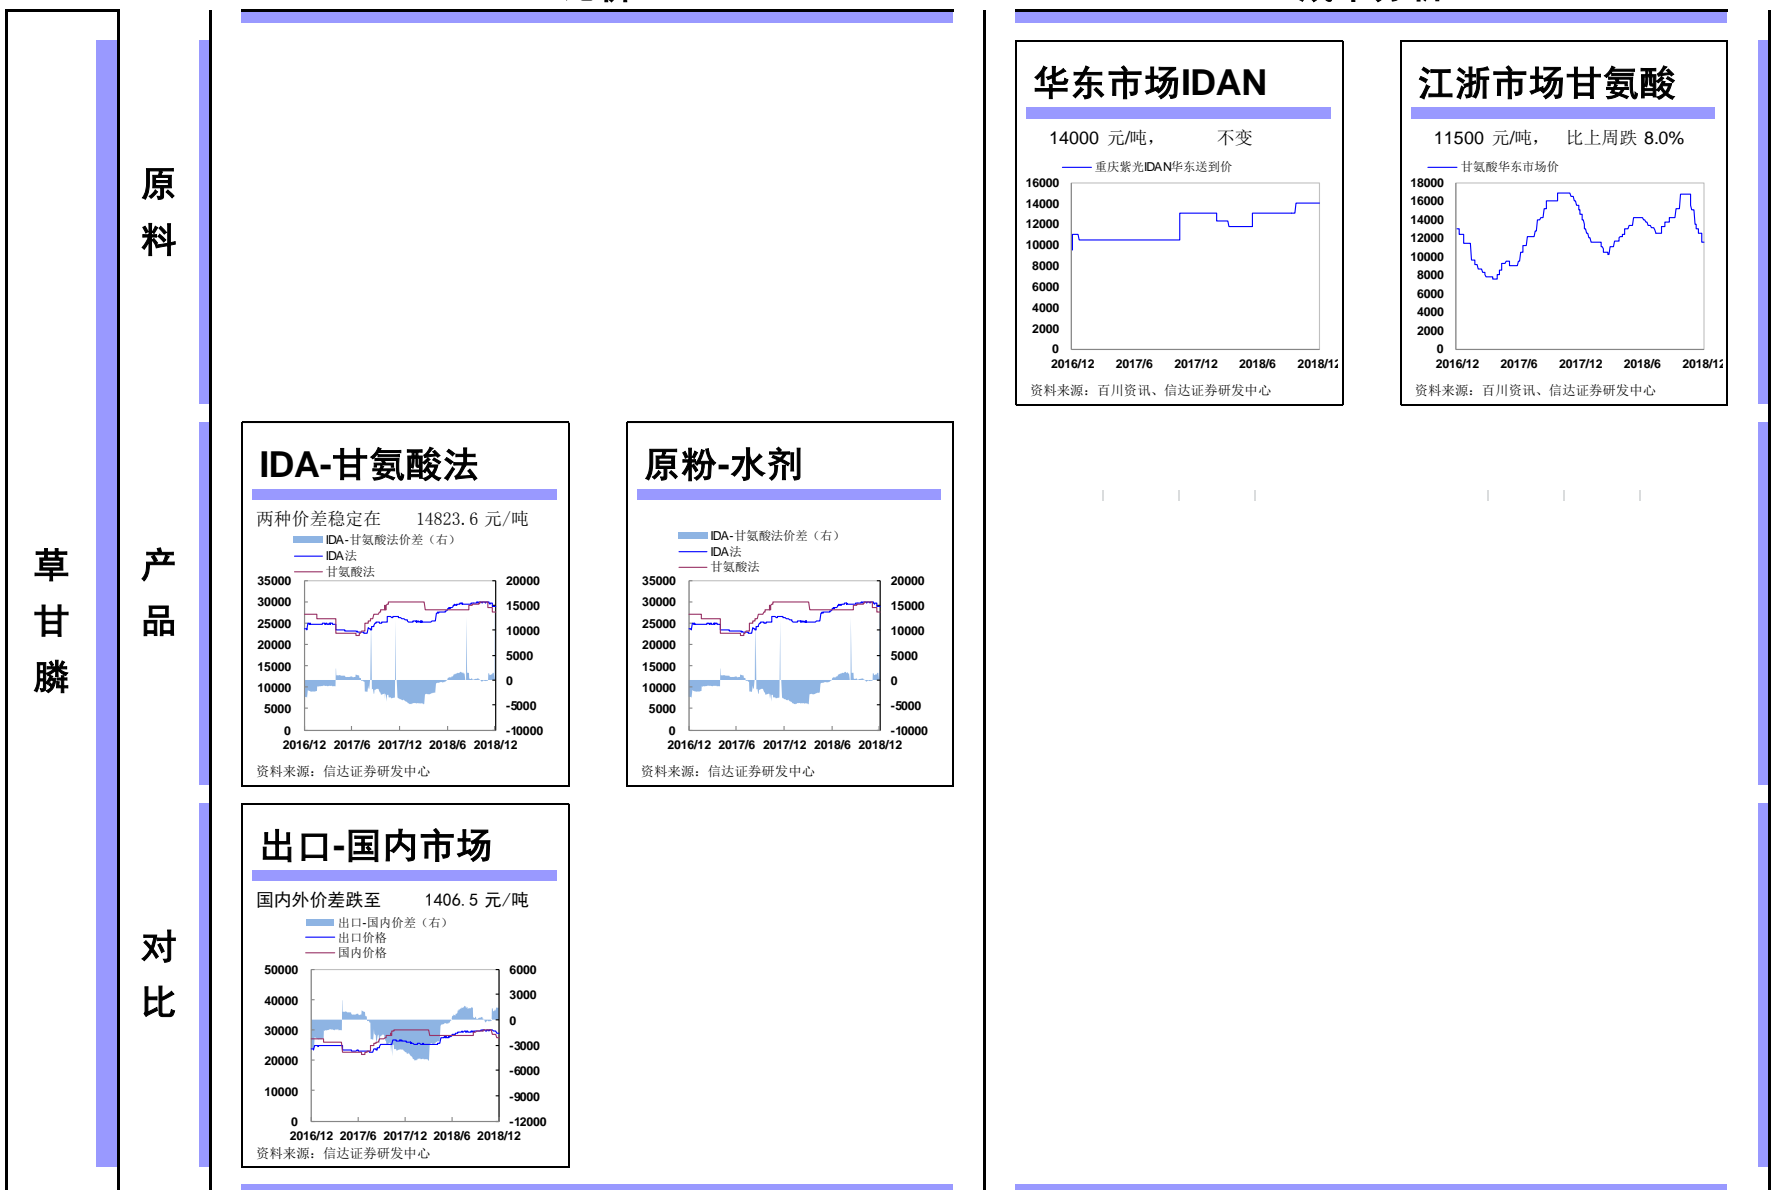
草
甘
膦

原
料

产
品

对
比

华东市场IDAN

14000 元/吨， 不变

重庆紫光IDAN华东送到价

16000
14000
12000
10000
8000
6000
4000
2000
0
2016/12 2017/6 2017/12 2018/6 2018/12

资料来源：百川资讯、信达证券研发中心

江浙市场甘氨酸

11500 元/吨， 比上周跌 8.0%

甘氨酸华东市场价

18000
16000
14000
12000
10000
8000
6000
4000
2000
0
2016/12 2017/6 2017/12 2018/6 2018/12

资料来源：百川资讯、信达证券研发中心

IDA-甘氨酸法

两种价差稳定在 14823.6 元/吨

IDA-甘氨酸法价差（右）
IDA法
甘氨酸法

35000
30000
25000
20000
15000
10000
5000
0
20000
15000
10000
5000
0
-5000
-10000
2016/12 2017/6 2017/12 2018/6 2018/12

资料来源：信达证券研发中心

原粉-水剂

IDA-甘氨酸法价差（右）
IDA法
甘氨酸法

35000
30000
25000
20000
15000
10000
5000
0
20000
15000
10000
5000
0
-5000
-10000
2016/12 2017/6 2017/12 2018/6 2018/12

资料来源：信达证券研发中心

出口-国内市场

国内外价差跌至 1406.5 元/吨

出口-国内价差（右）
出口价格
国内价格

50000
40000
30000
20000
10000
0
6000
3000
0
-3000
-6000
-9000
-12000
2016/12 2017/6 2017/12 2018/6 2018/12
资料来源：信达证券研发中心